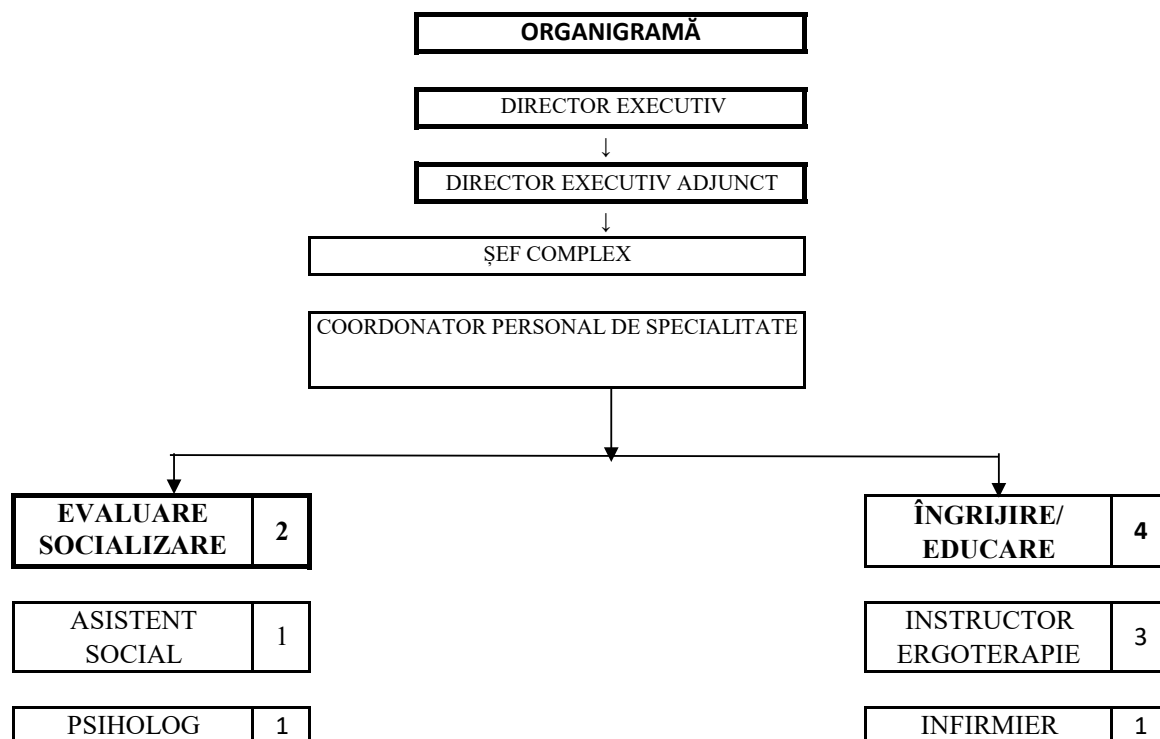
ORGANIGRAMĂ

DIRECTOR EXECUTIV

↓

DIRECTOR EXECUTIV ADJUNCT

↓

ȘEF COMPLEX

COORDONATOR PERSONAL DE SPECIALITATE

EVALUARE SOCIALIZARE 2

ASISTENT SOCIAL 1

PSIHOLOG 1

ÎNGRIJIRE/ EDUCARE 4

INSTRUCTOR ERGOTERAPIE 3

INFIRMIER 1